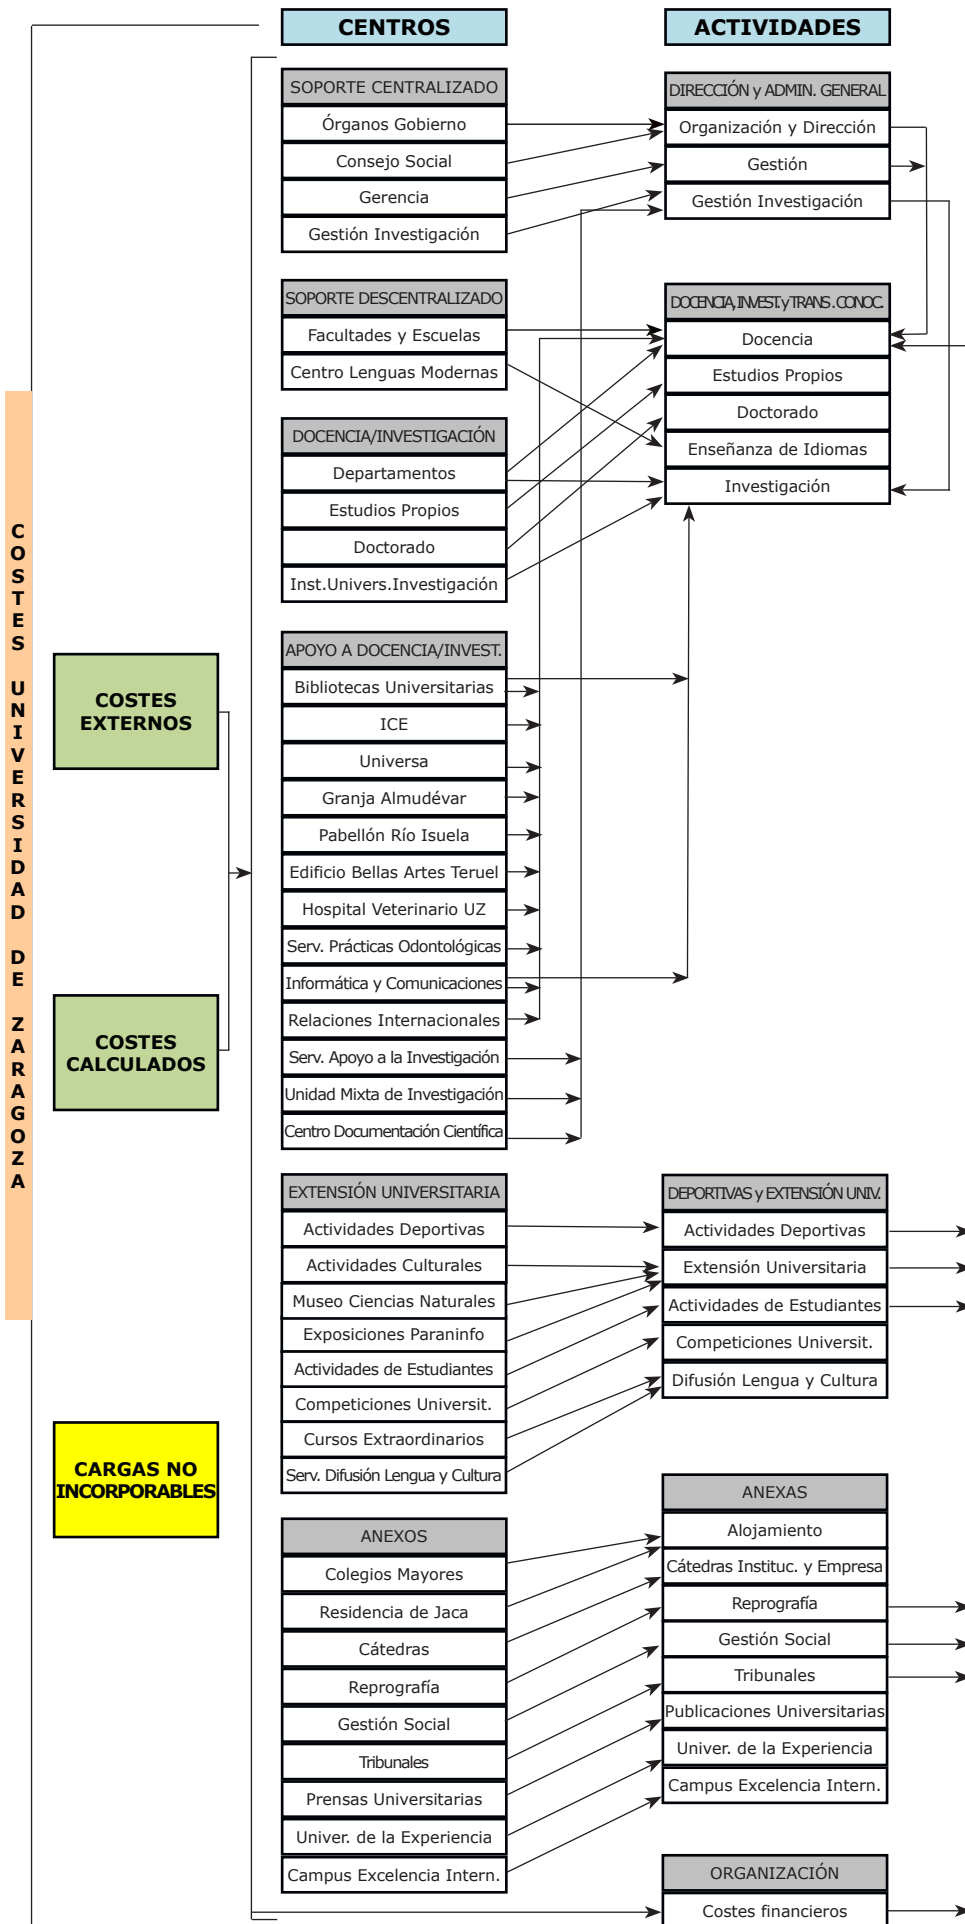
CENTROS

ACTIVIDADES

COSTES UNIVERSIDAD DE ZARAGOZA

COSTES EXTERNOS

COSTES CALCULADOS

CARGAS NO INCORPORABLES

SOPORTE CENTRALIZADO
Órganos Gobierno
Consejo Social
Gerencia
Gestión Investigación

SOPORTE DESCENTRALIZADO
Facultades y Escuelas
Centro Lenguas Modernas

DOCENCIA/INVESTIGACIÓN
Departamentos
Estudios Propios
Doctorado
Inst.Univers.Investigación

APOYO A DOCENCIA/INVEST.
Bibliotecas Universitarias
ICE
Universa
Granja Almudévar
Pabellón Río Isuela
Edificio Bellas Artes Teruel
Hospital Veterinario UZ
Serv. Prácticas Odontológicas
Informática y Comunicaciones
Relaciones Internacionales
Serv. Apoyo a la Investigación
Unidad Mixta de Investigación
Centro Documentación Científica

EXTENSIÓN UNIVERSITARIA
Actividades Deportivas
Actividades Culturales
Museo Ciencias Naturales
Exposiciones Paraninfo
Actividades de Estudiantes
Competiciones Universit.
Cursos Extraordinarios
Serv. Difusión Lengua y Cultura

ANEXOS
Colegios Mayores
Residencia de Jaca
Cátedras
Reprografía
Gestión Social
Tribunales
Prensas Universitarias
Univer. de la Experiencia
Campus Excelencia Intern.

DIRECCIÓN y ADMIN. GENERAL
Organización y Dirección
Gestión
Gestión Investigación

DOCENCIA,INVEST.y TRANS.CONOC.
Docencia
Estudios Propios
Doctorado
Enseñanza de Idiomas
Investigación

DEPORTIVAS y EXTENSIÓN UNIV.
Actividades Deportivas
Extensión Universitaria
Actividades de Estudiantes
Competiciones Universit.
Difusión Lengua y Cultura

ANEXAS
Alojamiento
Cátedras Instituc. y Empresa
Reprografía
Gestión Social
Tribunales
Publicaciones Universitarias
Univer. de la Experiencia
Campus Excelencia Intern.

ORGANIZACIÓN
Costes financieros